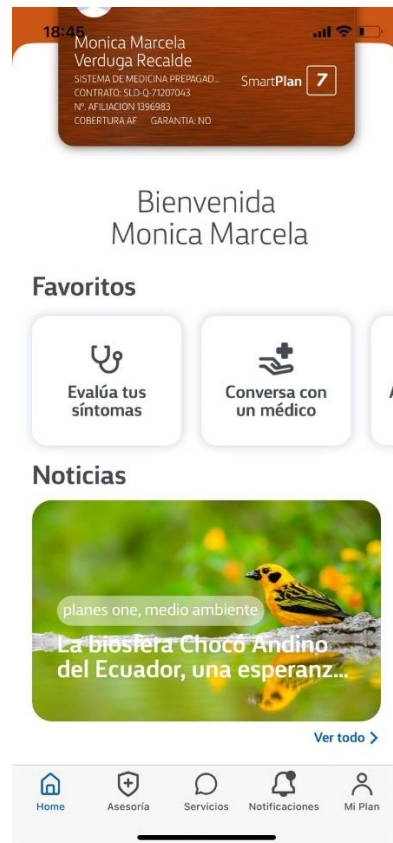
18:45

Monica Marcela
Verduga Recalde
SISTEMA DE MEDICINA PREPAGAD...
CONTRATO: SLD-Q-71207043
Nº. AFILIACION 1396983
COBERTURA AF GARANTIA: NO

SmartPlan 7

Bienvenida
Monica Marcela

Favoritos

Evalúa tus síntomas

Conversa con un médico

Noticias

planes one, medio ambiente

La biosfera Chocó Andino del Ecuador, una esperanz...

Ver todo >

Home
Asesoría
Servicios
Notificaciones
Mi Plan